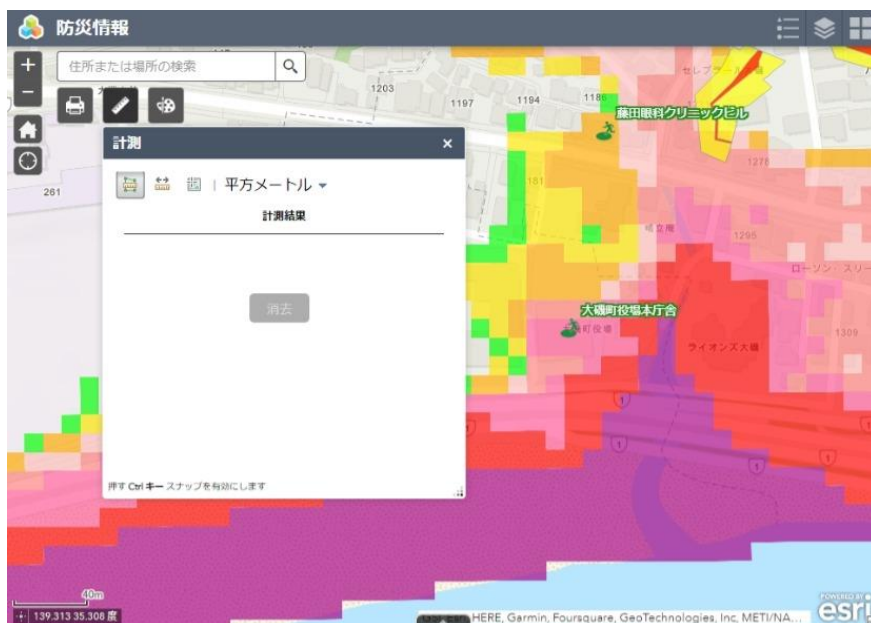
防災情報

+
−
住所または場所の検索

1203
1197
1194
1186
セレブアール大磯
藤田眼科クリニックビル
1278
261
181
1295
ローソン スリー
大磯町役場本庁舎
町役場
1309
ライオンズ大磯
1
1
1

計測
×
平方メートル
計測結果
消去
押す Ctrl キー スナップを有効にします

40m
139.313 35.308 度
HERE, Garmin, Foursquare, GeoTechnologies, Inc, METI/NA...
POWERED BY
esri